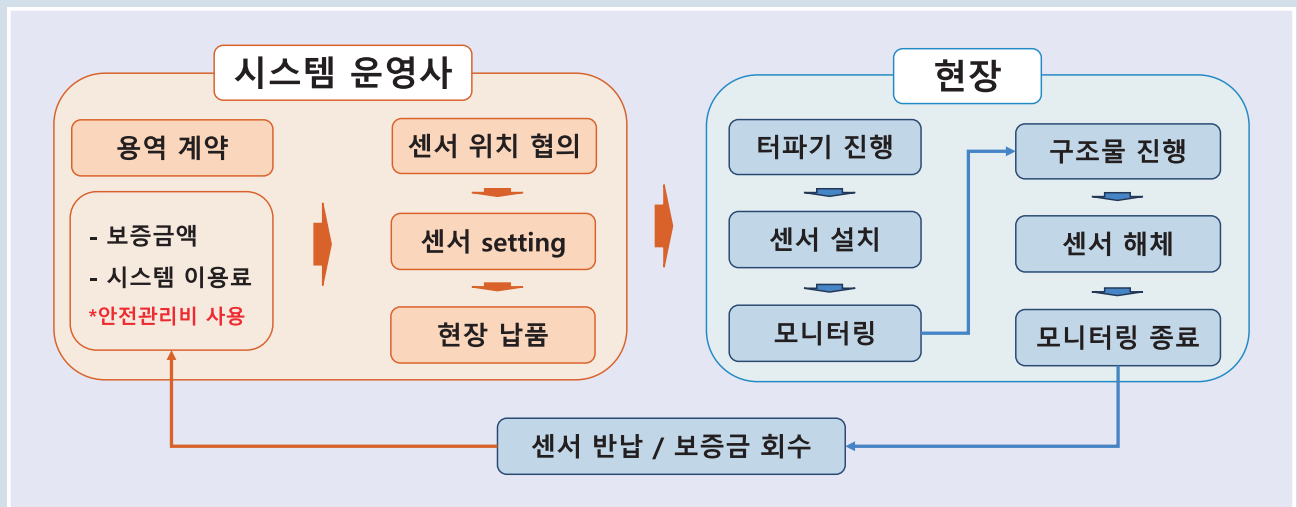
시스템 운영사

용역 계약

- 보증금액
- 시스템 이용료
*안전관리비 사용

센서 위치 협의

센서 setting

현장 납품

현장

터파기 진행

센서 설치

모니터링

구조물 진행

센서 해체

모니터링 종료

센서 반납 / 보증금 회수